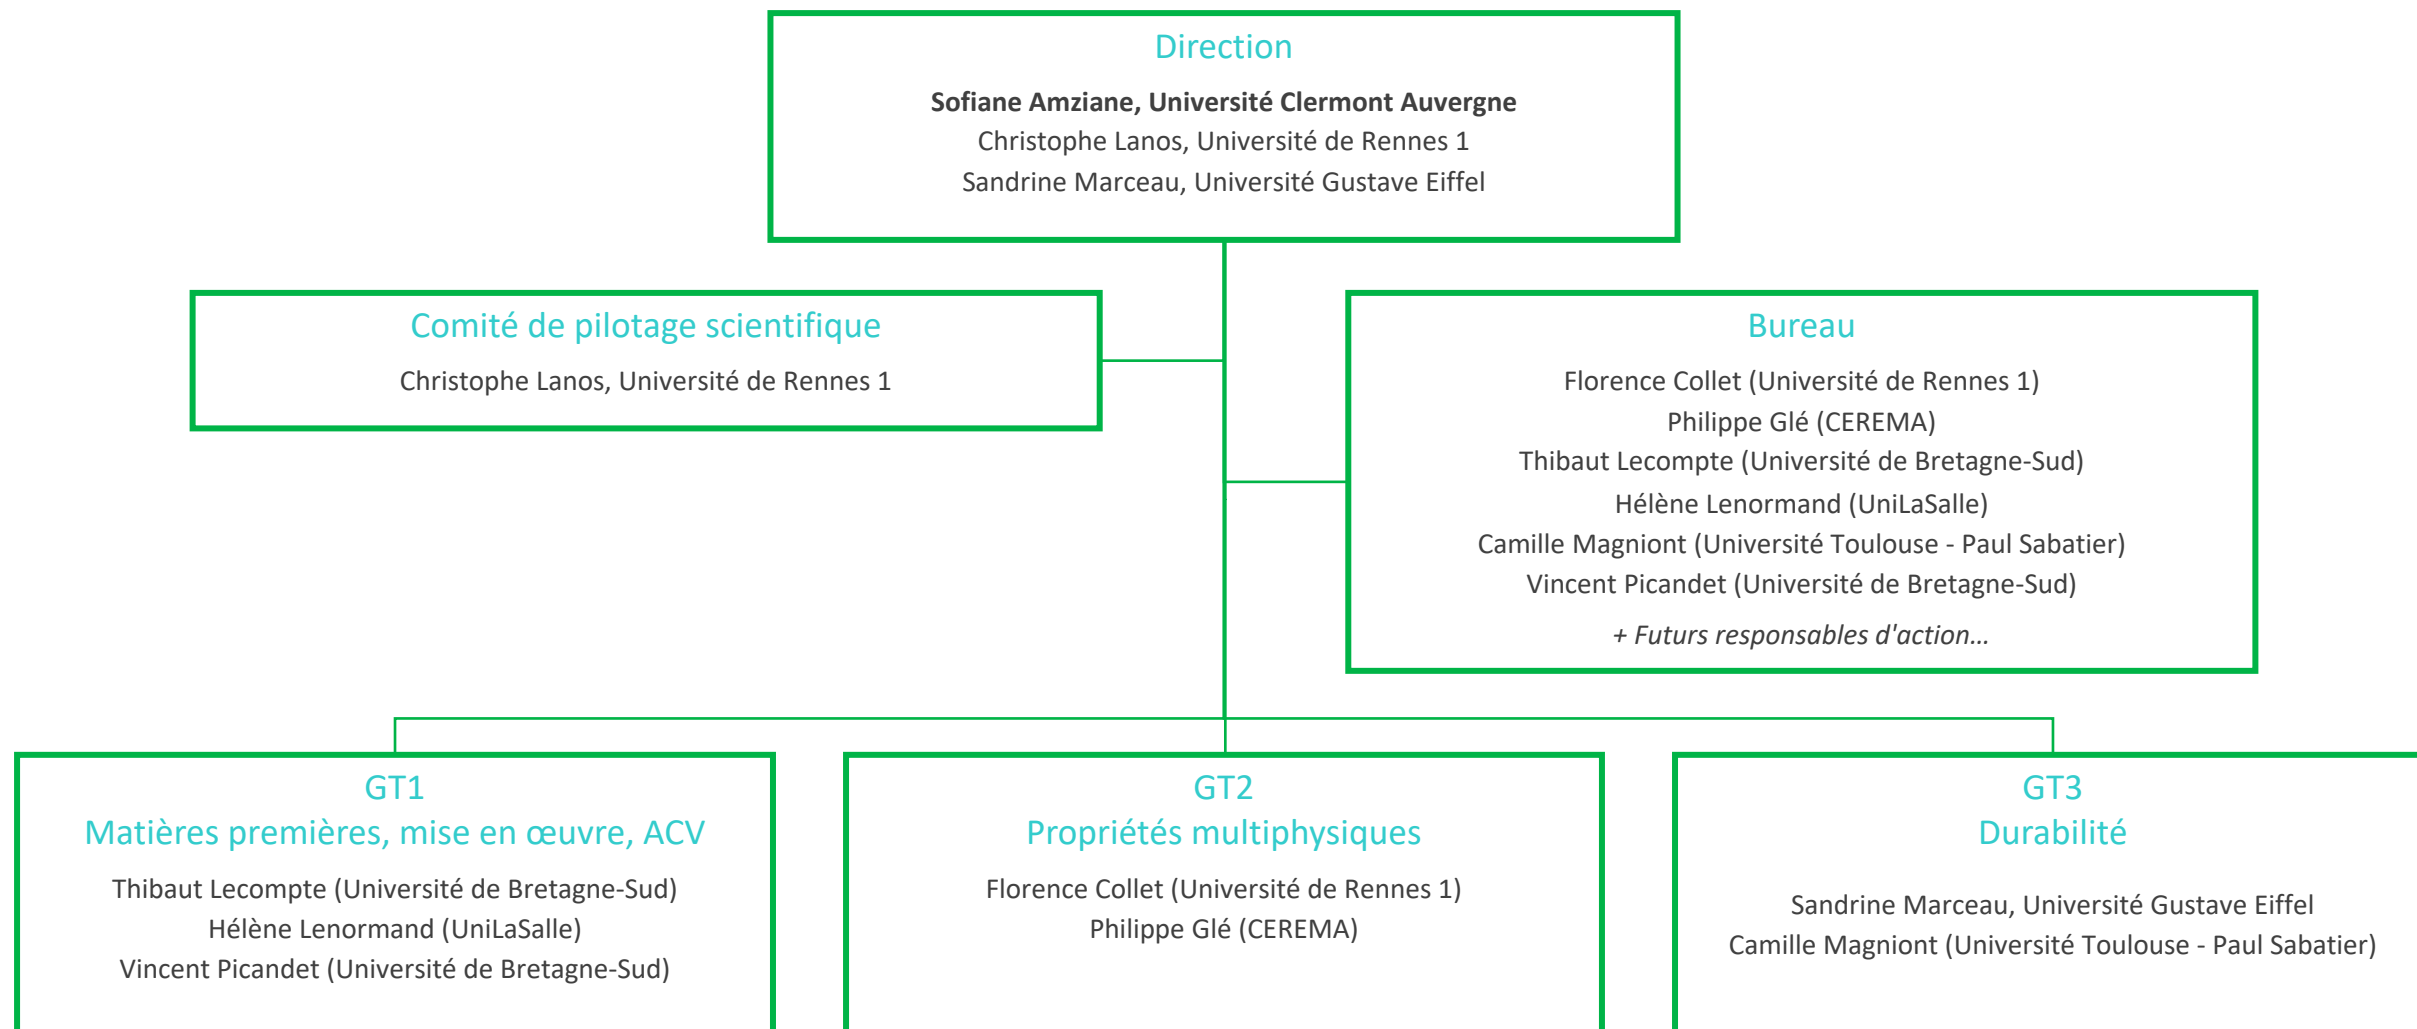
Direction

**Sofiane Amziane, Université Clermont Auvergne**
Christophe Lanos, Université de Rennes 1
Sandrine Marceau, Université Gustave Eiffel

Comité de pilotage scientifique

Christophe Lanos, Université de Rennes 1

Bureau

Florence Collet (Université de Rennes 1)
Philippe Glé (CEREMA)
Thibaut Lecompte (Université de Bretagne-Sud)
Hélène Lenormand (UniLaSalle)
Camille Magniont (Université Toulouse - Paul Sabatier)
Vincent Picandet (Université de Bretagne-Sud)
*+ Futurs responsables d'action…*

GT1
Matières premières, mise en œuvre, ACV

Thibaut Lecompte (Université de Bretagne-Sud)
Hélène Lenormand (UniLaSalle)
Vincent Picandet (Université de Bretagne-Sud)

GT2
Propriétés multiphysiques

Florence Collet (Université de Rennes 1)
Philippe Glé (CEREMA)

GT3
Durabilité

Sandrine Marceau, Université Gustave Eiffel
Camille Magniont (Université Toulouse - Paul Sabatier)